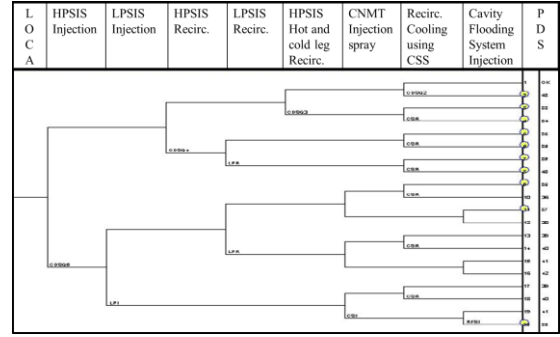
| L O C A | HPSIS Injection | LPSIS Injection | HPSIS Recirc. | LPSIS Recirc. | HPSIS Hot and cold leg Recirc. | CNMT Injection spray | Recirc. Cooling using CSS | Cavity Flooding System Injection | P D S |
|---|---|---|---|---|---|---|---|---|---|

CSSQ2
CSSQ3
CSR
CSSQx
LPR
CSR
CSR
CSR
LPR
CSR
CSSQ8
LPI
CSR
CSI
RPSI

1 2 3 4 5 6 7 8 9 10 11 12 13 14 15 16 17 18 19 20

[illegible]